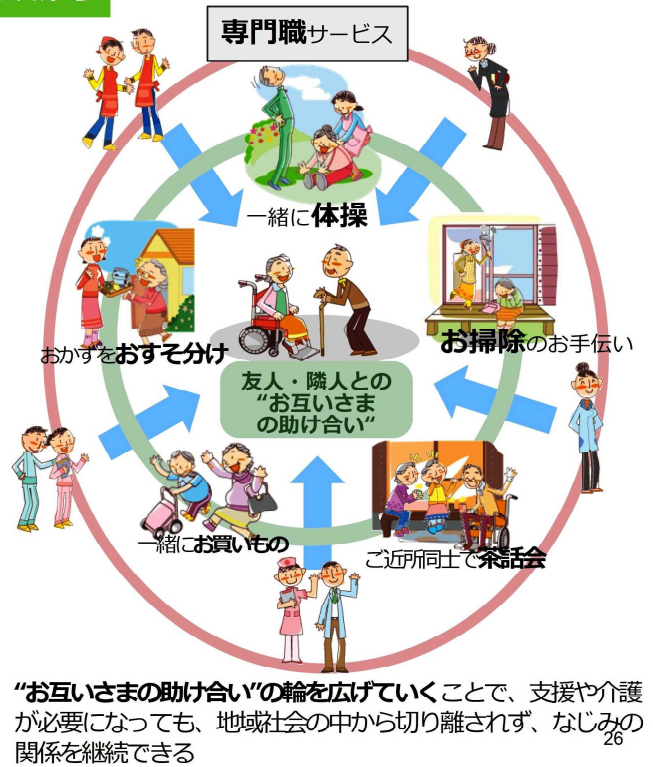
専門職サービス

一緒に体操

おかずをおすそ分け

お掃除のお手伝い

友人・隣人との
“お互いさま
の助け合い”

一緒にお買いもの

ご近所同士で茶話会

“お互いさまの助け合い”の輪を広げていくことで、支援や介護が必要になっても、地域社会の中から切り離されず、なじみの関係を継続できる

26